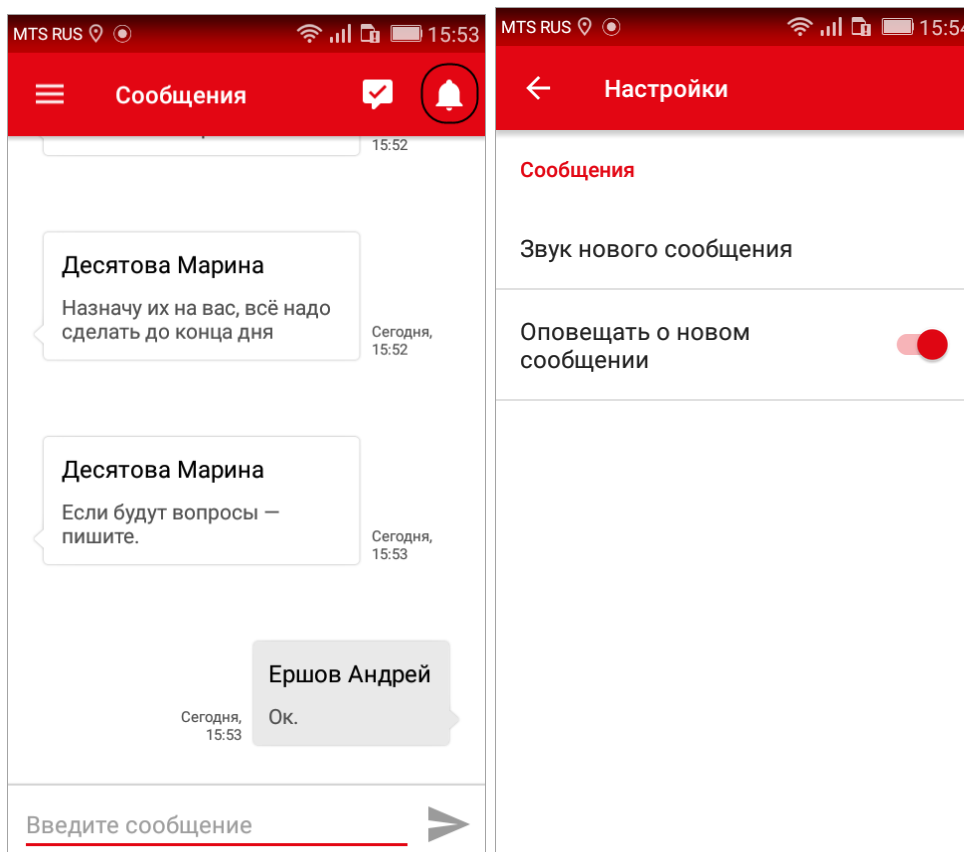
MTS RUS 15:53

Сообщения

15:52

Десятова Марина
Назначу их на вас, всё надо сделать до конца дня
Сегодня, 15:52

Десятова Марина
Если будут вопросы — пишите.
Сегодня, 15:53

Ершов Андрей
Ок.
Сегодня, 15:53

Введите сообщение

MTS RUS 15:54

Настройки

Сообщения

Звук нового сообщения

Оповещать о новом сообщении